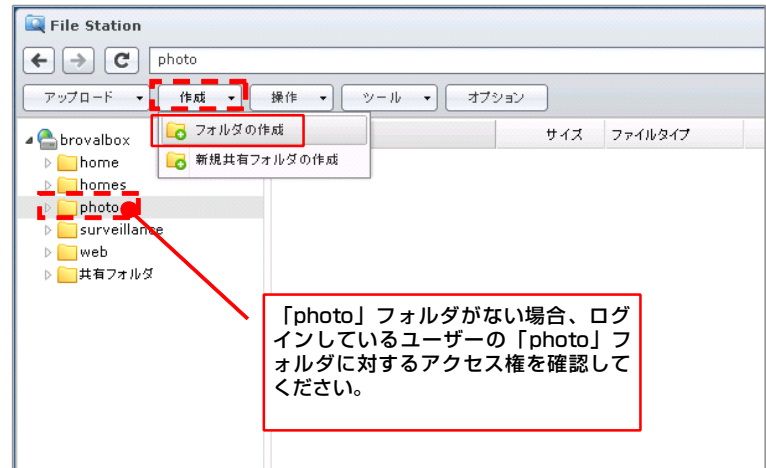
File Station

photo

アップロード 作成 操作 ツール オプション

フォルダの作成
新規共有フォルダの作成

サイズ ファイルタイプ

brovalbox
home
homes
photo
surveillance
web
共有フォルダ

「photo」フォルダがない場合、ログインしているユーザーの「photo」フォルダに対するアクセス権を確認してください。